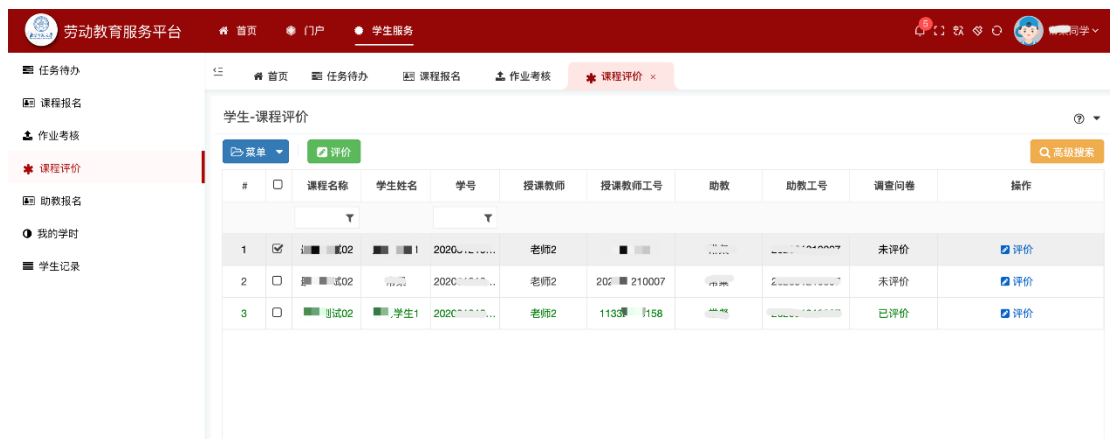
劳动教育服务平台 首页 门户 学生服务 5 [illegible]同学

任务待办
课程报名
作业考核
课程评价
助教报名
我的学时
学生记录

首页 任务待办 课程报名 作业考核 课程评价 ×

学生-课程评价

菜单 评价 高级搜索

| # | | 课程名称 | 学生姓名 | 学号 | 授课教师 | 授课教师工号 | 助教 | 助教工号 | 调查问卷 | 操作 |
|---|---|---|---|---|---|---|---|---|---|---|
| 1 | | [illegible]02 | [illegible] | 2020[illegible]... | 老师2 | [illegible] | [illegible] | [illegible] | 未评价 | 评价 |
| 2 | | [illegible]试02 | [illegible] | 2020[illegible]... | 老师2 | 202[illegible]210007 | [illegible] | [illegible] | 未评价 | 评价 |
| 3 | | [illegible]测试02 | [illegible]学生1 | 2020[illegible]... | 老师2 | 1133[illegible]158 | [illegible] | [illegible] | 已评价 | 评价 |